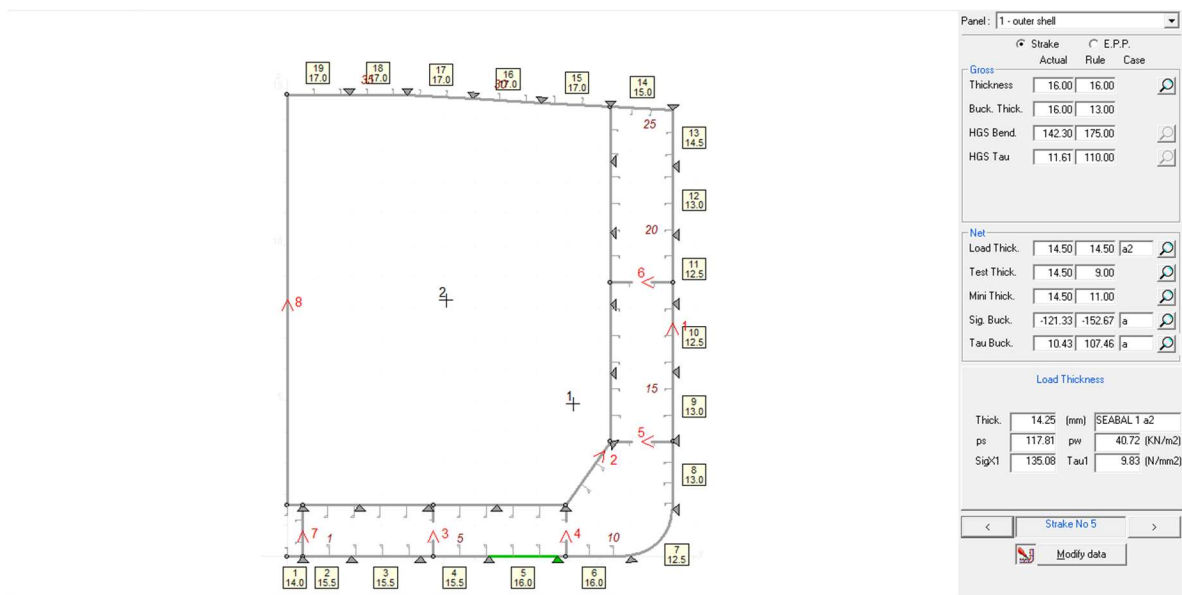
19
17.0

18
17.0

35

17
17.0

16
17.0

30

15
17.0

14
15.0

25

13
14.5

12
13.0

20

11
12.5

6

8

2

10
12.5

1

15

9
13.0

1

5

2

8
13.0

7

1

3

5

4

10

7
12.5

1
14.0

2
15.5

3
15.5

4
15.5

5
16.0

6
16.0

Panel : 1 - outer shell

Strake E.P.P.

Actual Rule Case

Gross

| | Actual | Rule | Case |
|---|---|---|---|
| Thickness | 16.00 | 16.00 | |
| Buck. Thick. | 16.00 | 13.00 | |
| HGS Bend. | 142.30 | 175.00 | |
| HGS Tau | 11.61 | 110.00 | |

Net

| | Actual | Rule | Case |
|---|---|---|---|
| Load Thick. | 14.50 | 14.50 | a2 |
| Test Thick. | 14.50 | 9.00 | |
| Mini Thick. | 14.50 | 11.00 | |
| Sig. Buck. | -121.33 | -152.67 | a |
| Tau Buck. | 10.43 | 107.46 | a |

Load Thickness

Thick. 14.25 (mm) SEABAL 1 a2

ps 117.81 pw 40.72 (KN/m2)

SigX1 135.08 Tau1 9.83 (N/mm2)

<

Strake No 5

>

Modify data